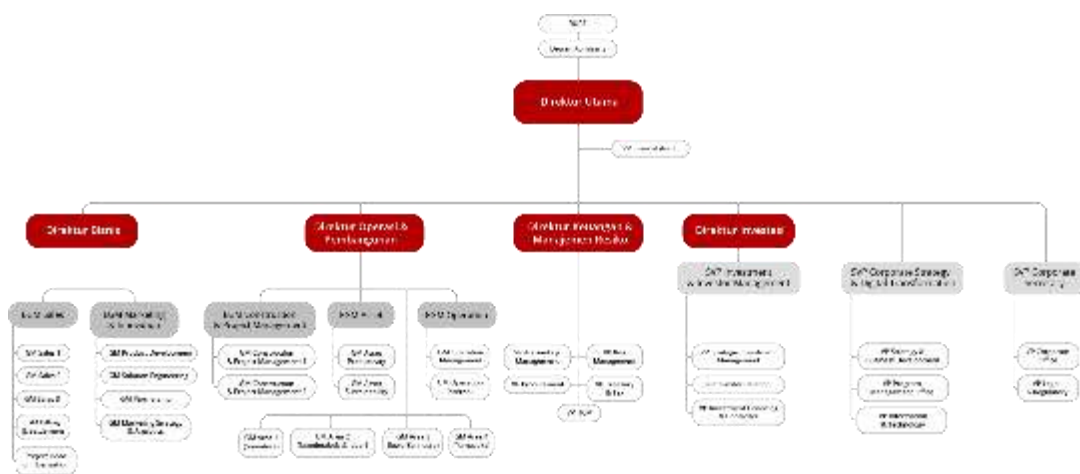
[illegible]

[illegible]

Direktur Utama

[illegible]

Direktur Utama

Direktur Operasi & Pembangunan

Direktur Keuangan & Manajemen Risiko

Direktur Investasi

SVP Investment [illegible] Management

SVP Corporate Strategy & Digital Transformation

SVP Corporate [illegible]

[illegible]

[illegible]

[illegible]

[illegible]

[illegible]

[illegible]

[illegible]

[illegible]

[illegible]

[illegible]

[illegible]

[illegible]

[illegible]

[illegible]

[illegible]

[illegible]

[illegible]

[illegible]

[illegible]

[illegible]

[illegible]

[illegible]

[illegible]

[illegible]

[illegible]

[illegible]

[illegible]

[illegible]

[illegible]

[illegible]

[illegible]

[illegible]

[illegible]

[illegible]

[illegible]